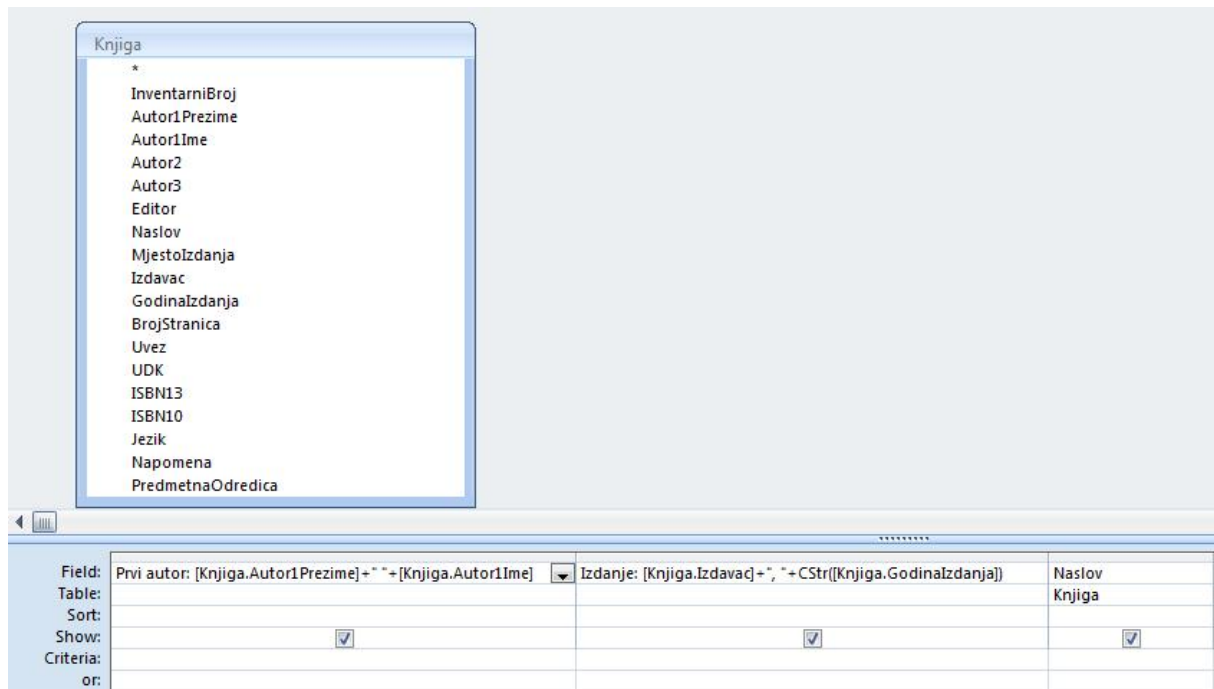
Knjiga
*
InventarniBroj
Autor1Prezime
Autor1Ime
Autor2
Autor3
Editor
Naslov
MjestoIzdanja
Izdavac
GodinaIzdanja
BrojStranica
Uvez
UDK
ISBN13
ISBN10
Jezik
Napomena
PredmetnaOdredica

| | | | |
|---|---|---|---|
| Field: | Prvi autor: [Knjiga.Autor1Prezime]+" "+[Knjiga.Autor1Ime] | Izdanje: [Knjiga.Izdavac]+", "+CStr([Knjiga.GodinaIzdanja]) | Naslov |
| Table: | | | Knjiga |
| Sort: | | | |
| Show: | ☑ | ☑ | ☑ |
| Criteria: | | | |
| or: | | | |